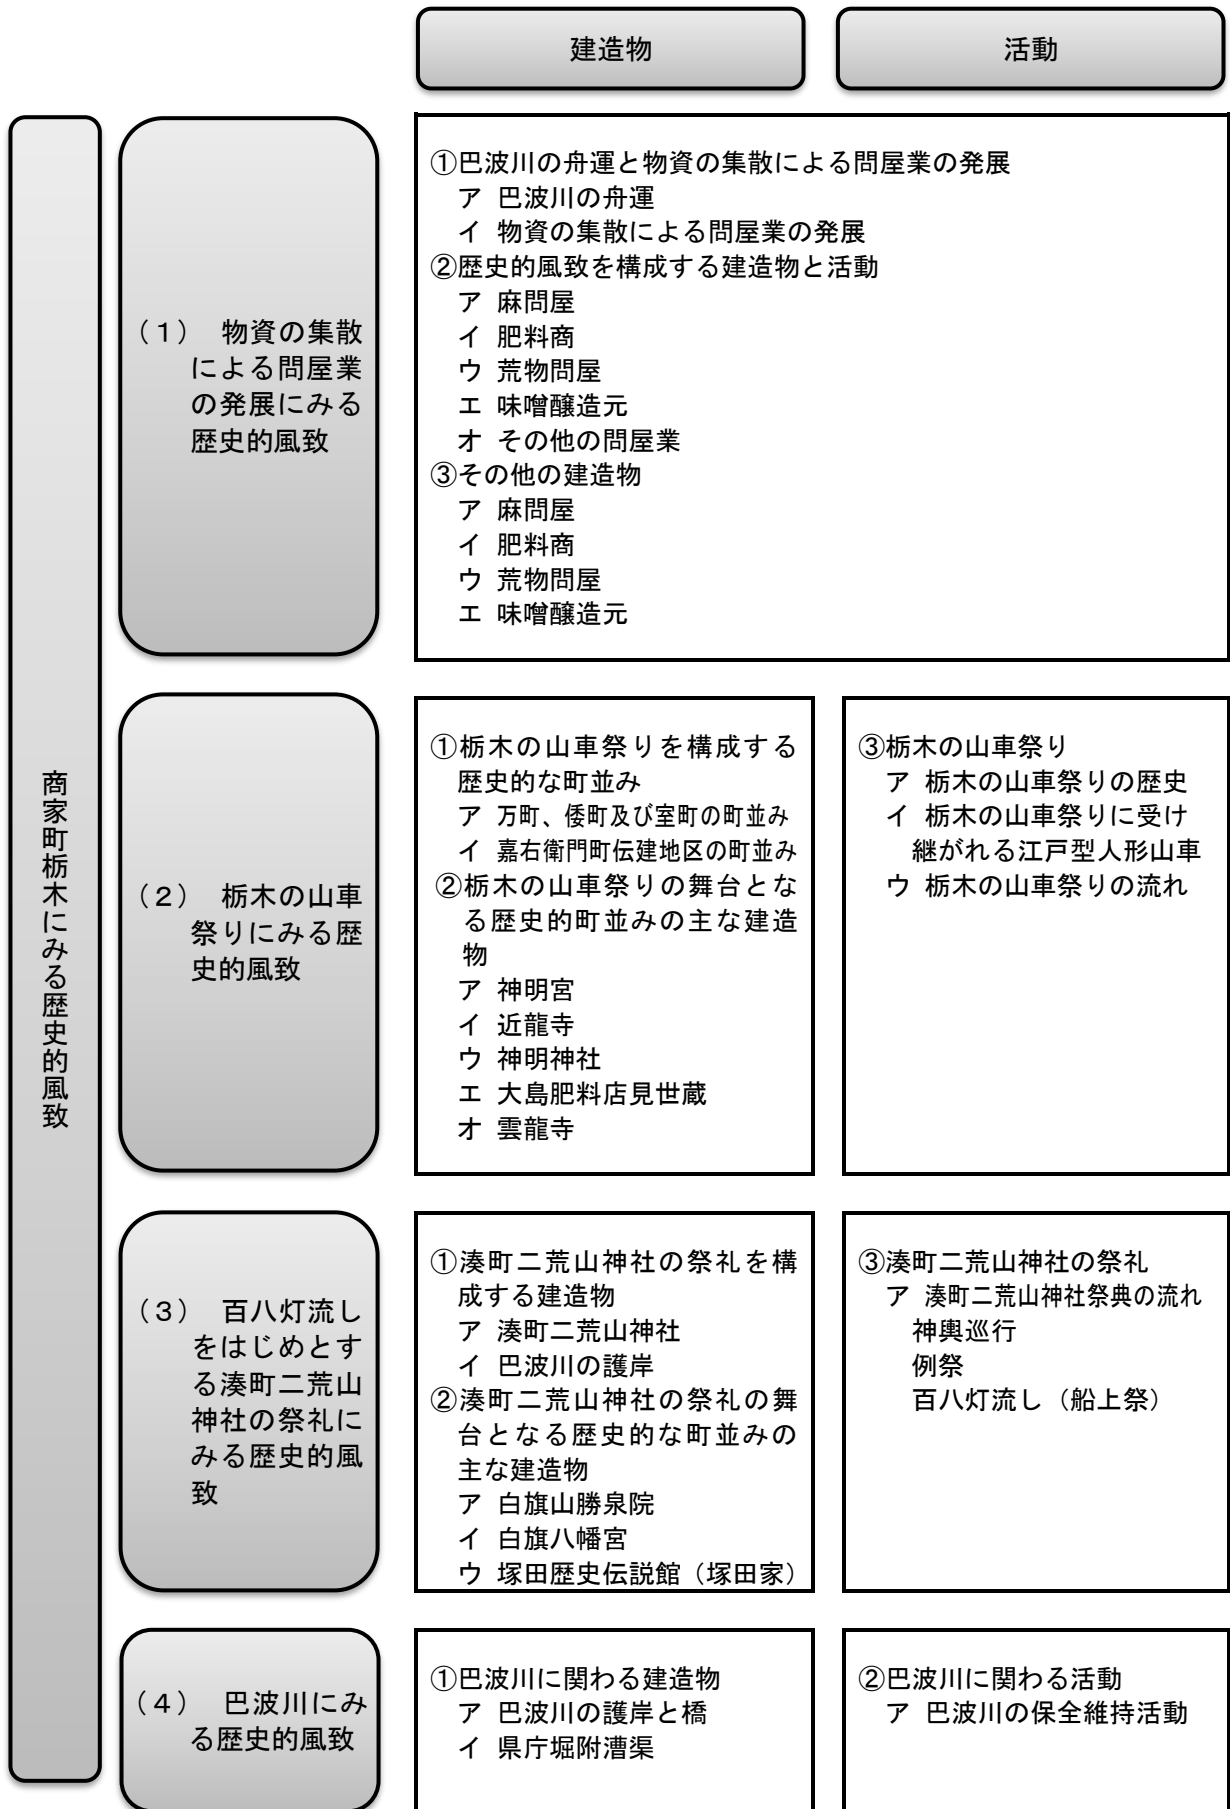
建造物

活動

商家町栃木にみる歴史的風致

（1） 物資の集散による問屋業の発展にみる歴史的風致

①巴波川の舟運と物資の集散による問屋業の発展
ア 巴波川の舟運
イ 物資の集散による問屋業の発展
②歴史的風致を構成する建造物と活動
ア 麻問屋
イ 肥料商
ウ 荒物問屋
エ 味噌醸造元
オ その他の問屋業
③その他の建造物
ア 麻問屋
イ 肥料商
ウ 荒物問屋
エ 味噌醸造元

（2） 栃木の山車祭りにみる歴史的風致

①栃木の山車祭りを構成する歴史的な町並み
ア 万町、倭町及び室町の町並み
イ 嘉右衛門町伝建地区の町並み
②栃木の山車祭りの舞台となる歴史的町並みの主な建造物
ア 神明宮
イ 近龍寺
ウ 神明神社
エ 大島肥料店見世蔵
オ 雲龍寺

③栃木の山車祭り
ア 栃木の山車祭りの歴史
イ 栃木の山車祭りに受け継がれる江戸型人形山車
ウ 栃木の山車祭りの流れ

（3） 百八灯流しをはじめとする湊町二荒山神社の祭礼にみる歴史的風致

①湊町二荒山神社の祭礼を構成する建造物
ア 湊町二荒山神社
イ 巴波川の護岸
②湊町二荒山神社の祭礼の舞台となる歴史的な町並みの主な建造物
ア 白旗山勝泉院
イ 白旗八幡宮
ウ 塚田歴史伝説館（塚田家）

③湊町二荒山神社の祭礼
ア 湊町二荒山神社祭典の流れ
神輿巡行
例祭
百八灯流し（船上祭）

（4） 巴波川にみる歴史的風致

①巴波川に関わる建造物
ア 巴波川の護岸と橋
イ 県庁堀附漕渠

②巴波川に関わる活動
ア 巴波川の保全維持活動